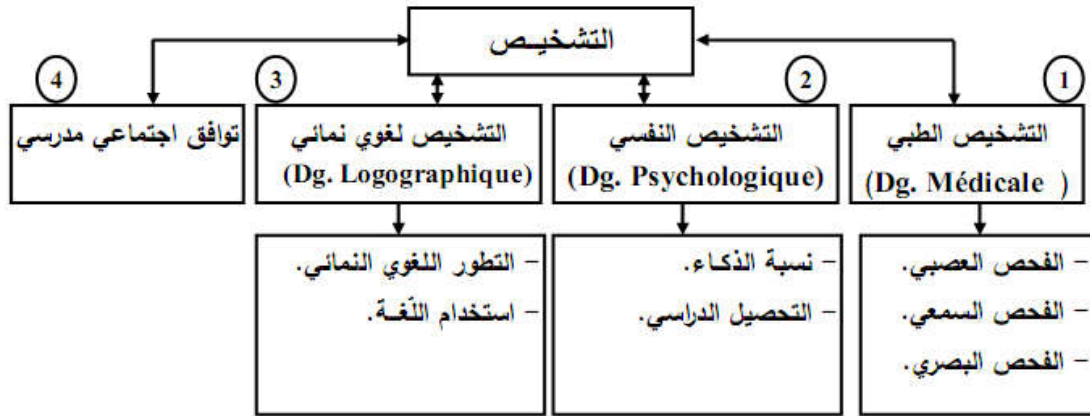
التشخيـص

1
التشخيص الطبي
(Dg. Médicale )

2
التشخيص النفسي
(Dg. Psychologique)

3
التشخيص لغوي نمائي
(Dg. Logographique)

4
توافق اجتماعي مدرسي

– الفحص العصبي.
– الفحص السمعي.
– الفحص البصري.

– نسبة الذكـاء.
– التحصيل الدراسي.

– التطور اللغوي النمائي.
– استخدام اللّغـة.